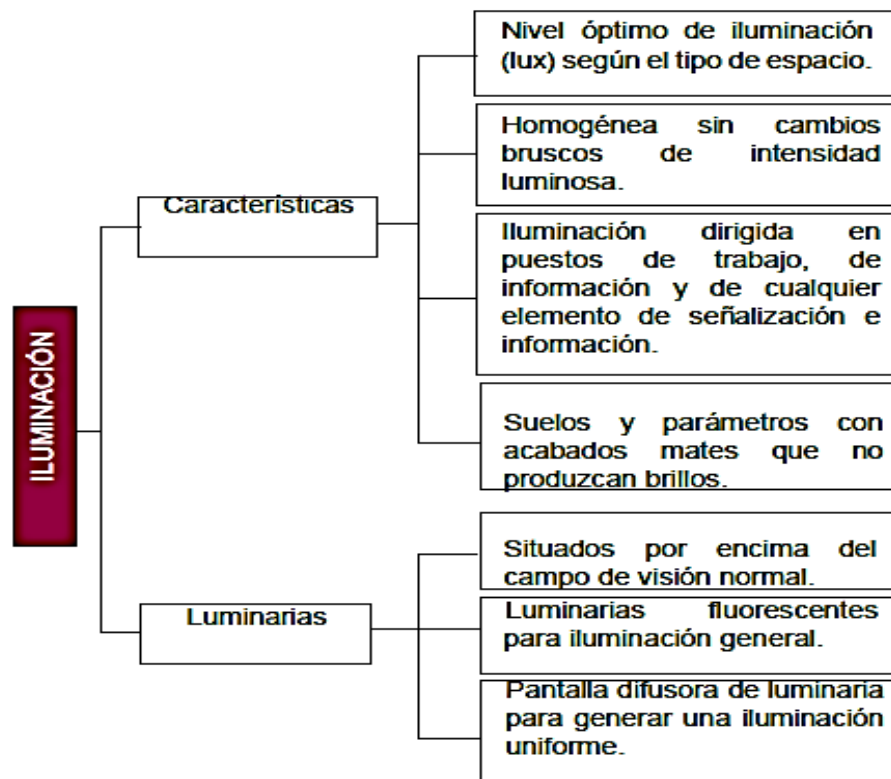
ILUMINACIÓN

Características

Nivel óptimo de iluminación (lux) según el tipo de espacio.

Homogénea sin cambios bruscos de intensidad luminosa.

Iluminación dirigida en puestos de trabajo, de información y de cualquier elemento de señalización e información.

Suelos y parámetros con acabados mates que no produzcan brillos.

Luminarias

Situados por encima del campo de visión normal.

Luminarias fluorescentes para iluminación general.

Pantalla difusora de luminaria para generar una iluminación uniforme.